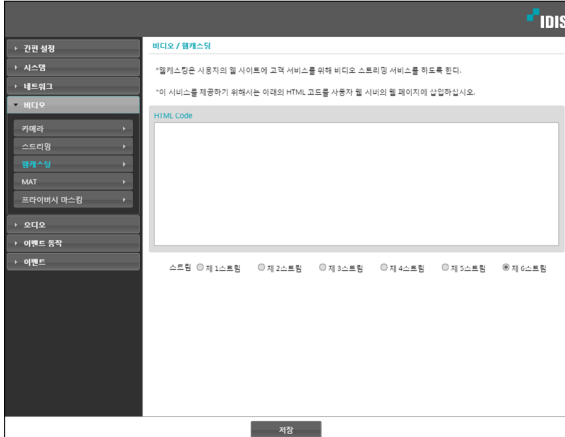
IDIS

간편 설정
시스템
네트워크
비디오
카메라
스트리밍
웹캐스팅
MAT
프라이버시 마스킹
오디오
이벤트 동작
이벤트

비디오 / 웹캐스팅

*웹캐스팅은 사용자의 웹 사이트에 고객 서비스를 위해 비디오 스트리밍 서비스를 하도록 한다.

*이 서비스를 제공하기 위해서는 아래의 HTML 코드를 사용자 웹 사이트의 웹 페이지에 삽입하십시오.

HTML Code

스트림 제 1스트림 제 2스트림 제 3스트림 제 4스트림 제 5스트림 제 6스트림

저장